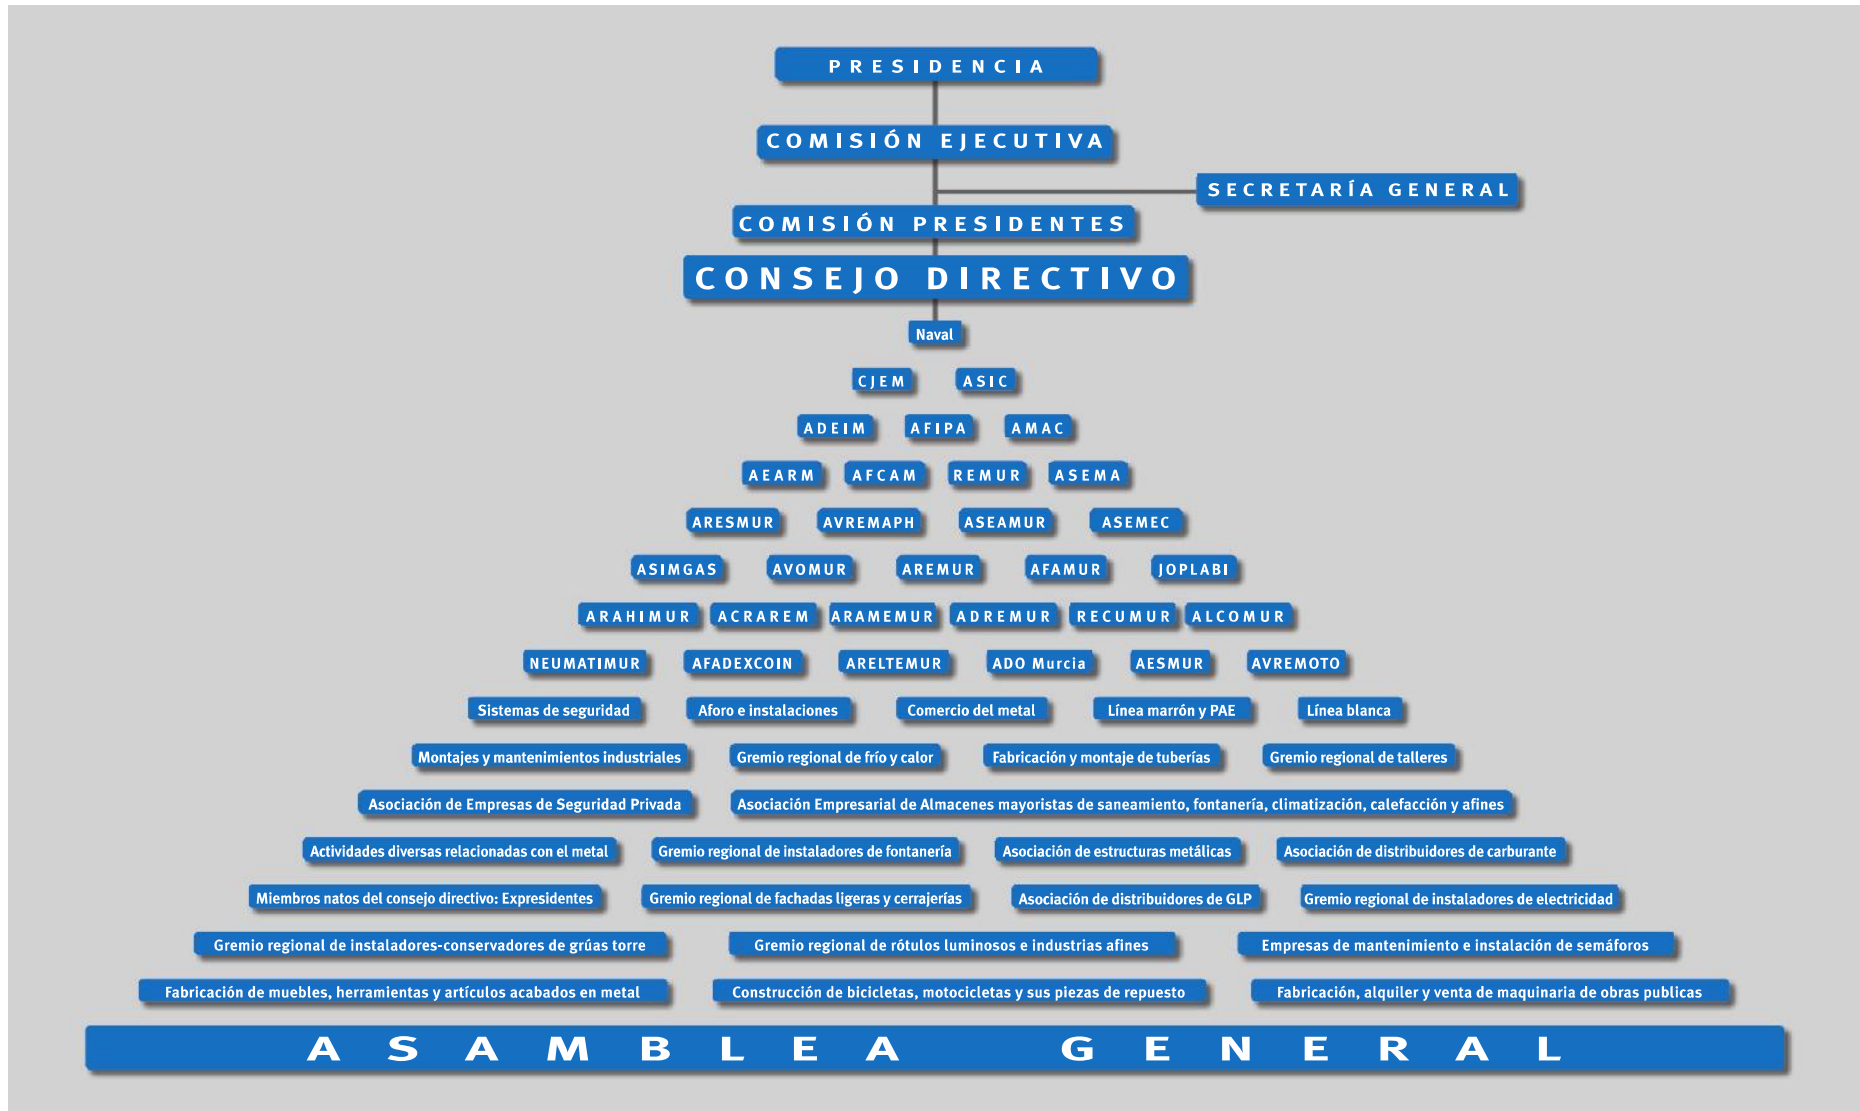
PRESIDENCIA

COMISIÓN EJECUTIVA

SECRETARÍA GENERAL

COMISIÓN PRESIDENTES

CONSEJO DIRECTIVO

Naval

CJEM ASIC

ADEIM AFIPA AMAC

AEARM AFCAM REMUR ASEMA

ARESMUR AVREMAPH ASEAMUR ASEMEC

ASIMGAS AVOMUR AREMUR AFAMUR JOPLABI

ARAHIMUR ACRAREM ARAMEMUR ADREMUR RECUMUR ALCOMUR

NEUMATIMUR AFADEXCOIN ARELTEMUR ADO Murcia AESMUR AVREMOTO

Sistemas de seguridad Aforo e instalaciones Comercio del metal Línea marrón y PAE Línea blanca

Montajes y mantenimientos industriales Gremio regional de frío y calor Fabricación y montaje de tuberías Gremio regional de talleres

Asociación de Empresas de Seguridad Privada Asociación Empresarial de Almacenes mayoristas de saneamiento, fontanería, climatización, calefacción y afines

Actividades diversas relacionadas con el metal Gremio regional de instaladores de fontanería Asociación de estructuras metálicas Asociación de distribuidores de carburante

Miembros natos del consejo directivo: Expresidentes Gremio regional de fachadas ligeras y cerrajerías Asociación de distribuidores de GLP Gremio regional de instaladores de electricidad

Gremio regional de instaladores-conservadores de grúas torre Gremio regional de rótulos luminosos e industrias afines Empresas de mantenimiento e instalación de semáforos

Fabricación de muebles, herramientas y artículos acabados en metal Construcción de bicicletas, motocicletas y sus piezas de repuesto Fabricación, alquiler y venta de maquinaria de obras publicas

ASAMBLEA GENERAL